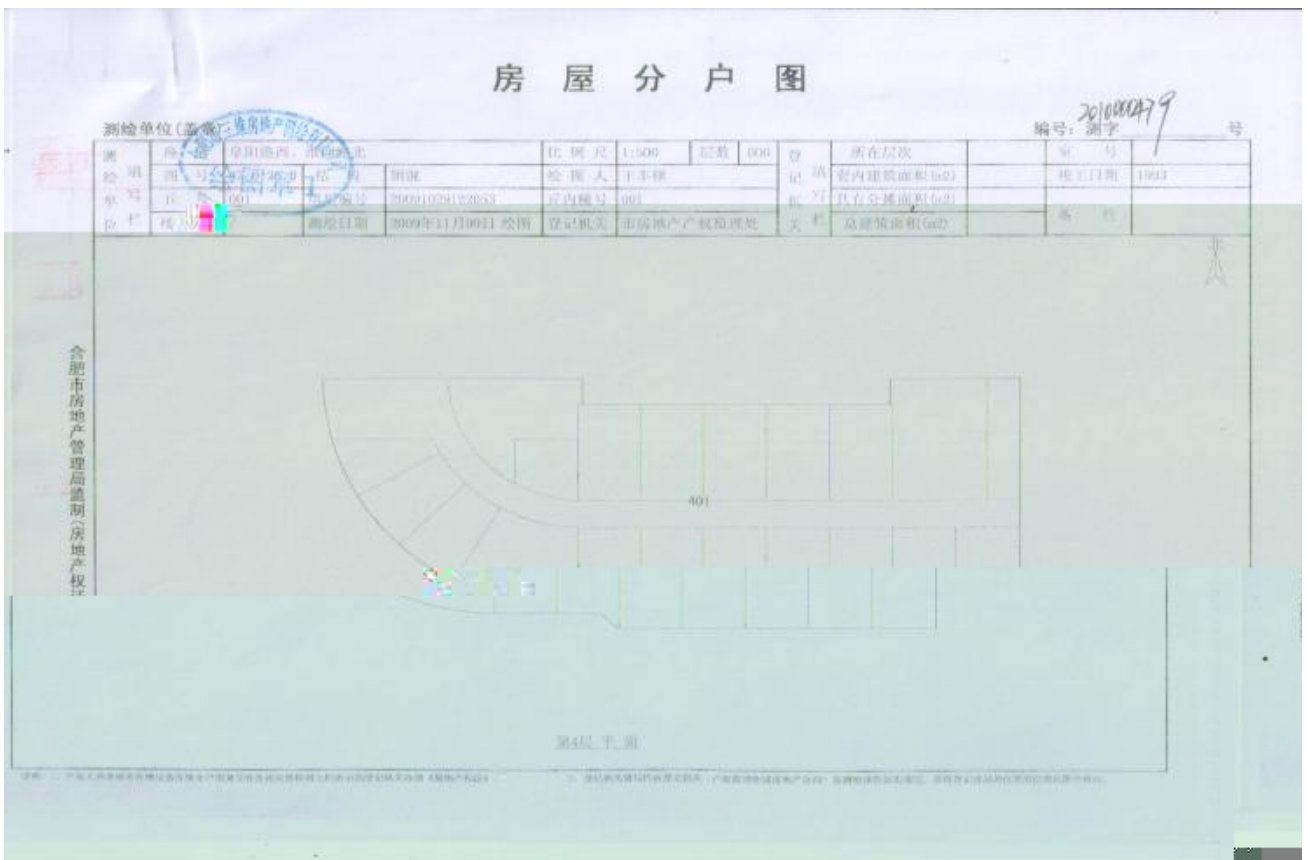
房 屋 分 户 图

测绘单位(盖章)

编号: 2010000479 测字 号

| 测绘单位填写栏 | 座落 | 阜阳路西、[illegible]北 | | | 比例尺 | 1:500 | 层数 | 006 | 登记机关填写栏 | 所在层次 | | 室号 | |
|---|---|---|---|---|---|---|---|---|---|---|---|---|---|
| | 图号 | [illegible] | 结构 | 钢混 | 绘图人 | 王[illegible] | | | | 套内建筑面积(m2) | | 竣工日期 | 1993 |
| | 丘号 | 001 | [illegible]编号 | 20091029122053 | 户内幢号 | 001 | | | | 共有分摊面积(m2) | | 备注 | |
| | 楼层 | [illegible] | 测绘日期 | 2009年11月09日 绘图 | 登记机关 | 市房地产产权监理处 | | | | 总建筑面积(m2) | | | |

北

401

第4层 平面

合肥市房地产管理局监制(房地产权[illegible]

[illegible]